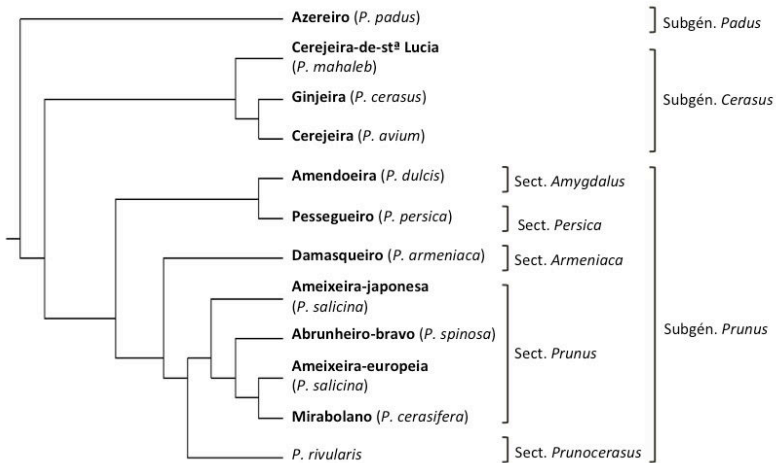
**Azereiro** (*P. padus*)
Subgén. *Padus*

**Cerejeira-de-stª Lucia** (*P. mahaleb*)
**Ginjeira** (*P. cerasus*)
**Cerejeira** (*P. avium*)
Subgén. *Cerasus*

**Amendoeira** (*P. dulcis*)
Sect. *Amygdalus*

**Pessegueiro** (*P. persica*)
Sect. *Persica*

**Damasqueiro** (*P. armeniaca*)
Sect. *Armeniaca*

**Ameixeira-japonesa** (*P. salicina*)
**Abrunheiro-bravo** (*P. spinosa*)
**Ameixeira-europeia** (*P. salicina*)
**Mirabolano** (*P. cerasifera*)
Sect. *Prunus*

*P. rivularis*
Sect. *Prunocerasus*

Subgén. *Prunus*